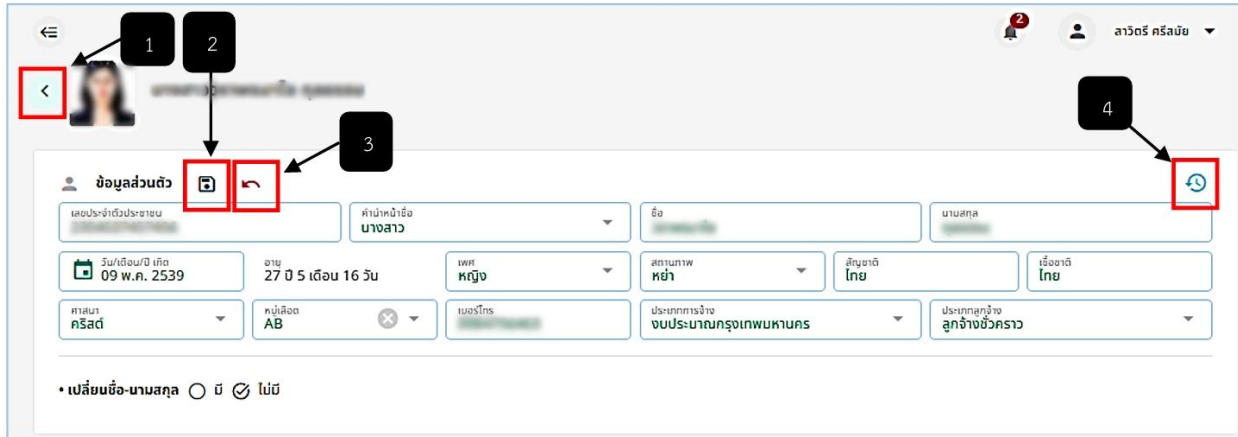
2

ลาวิตรี ศรีสมัย

1

2

3

4

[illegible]

ข้อมูลส่วนตัว

เลขประจำตัวประชาชน
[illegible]

คำนำหน้าชื่อ
นางสาว

ชื่อ
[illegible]

นามสกุล
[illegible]

วัน/เดือน/ปี เกิด
09 พ.ค. 2539

อายุ
27 ปี 5 เดือน 16 วัน

เพศ
หญิง

สถานภาพ
หย่า

สัญชาติ
ไทย

เชื้อชาติ
ไทย

ศาสนา
คริสต์

หมู่เลือด
AB

เบอร์โทร
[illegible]

ประเภทการจ้าง
งบประมาณกรุงเทพมหานคร

ประเภทลูกจ้าง
ลูกจ้างชั่วคราว

• เปลี่ยนชื่อ-นามสกุล มี ไม่มี